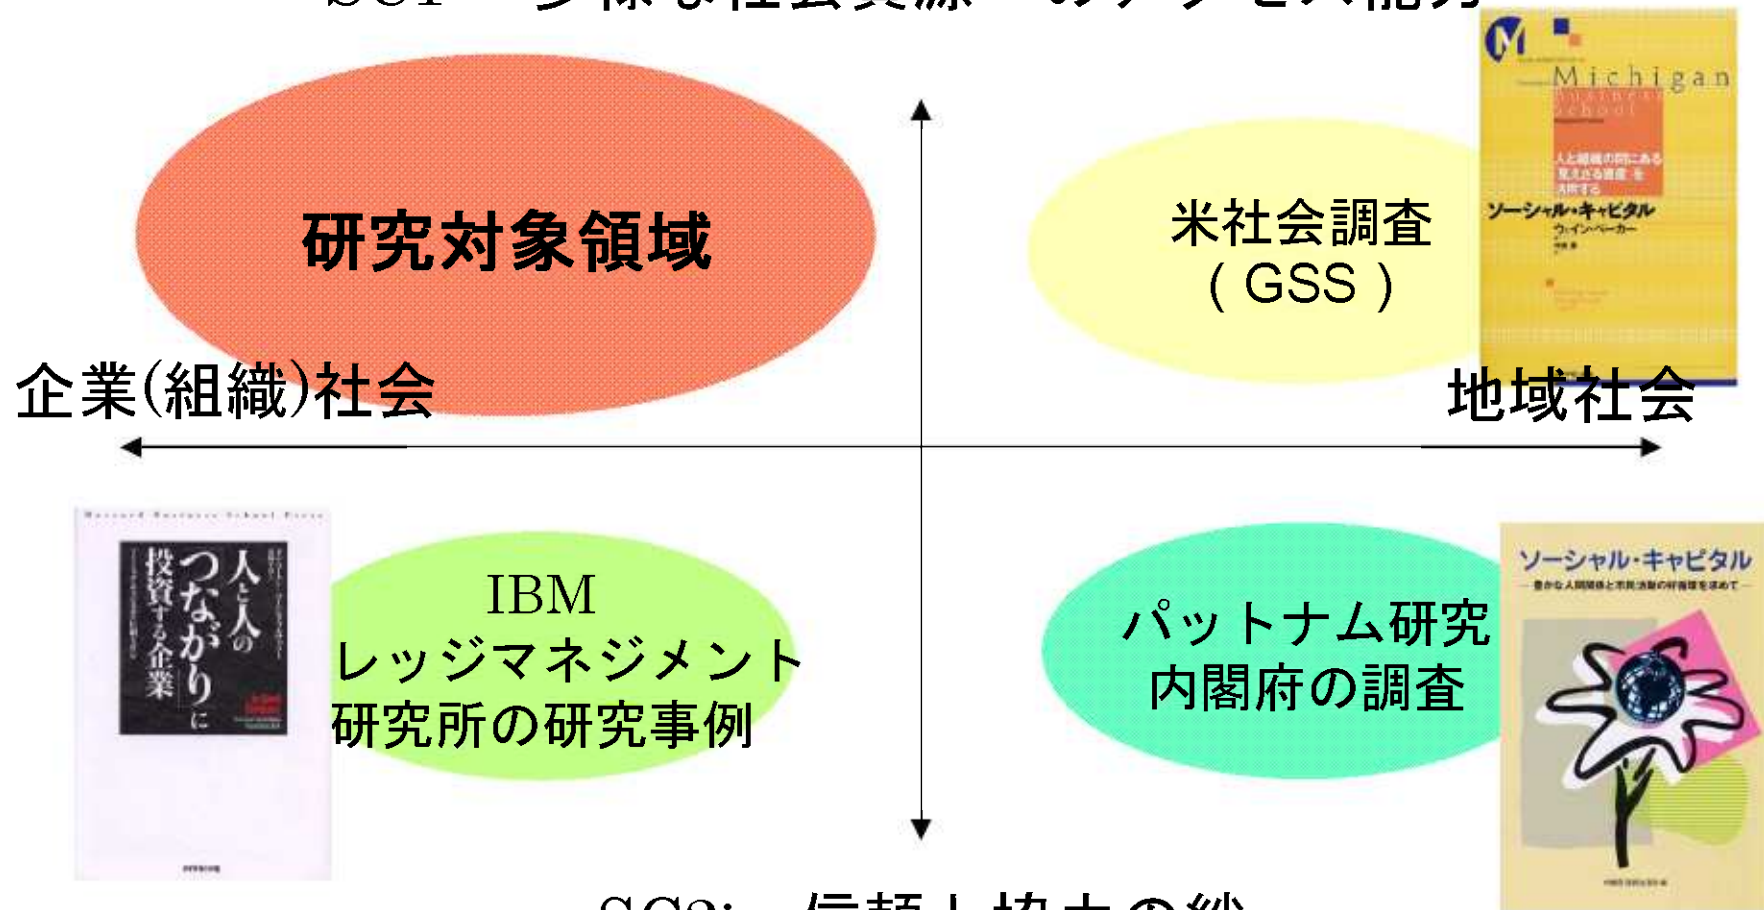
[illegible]

Michigan

人と組織の間にある見えざる資産を活用する

ソーシャル・キャピタル

ウェイン・ベーカー

研究対象領域

米社会調査（GSS）

企業(組織)社会

地域社会

人と人の「つながり」に投資する企業

IBM

レッジマネジメント

研究所の研究事例

パットナム研究

内閣府の調査

ソーシャル・キャピタル

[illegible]